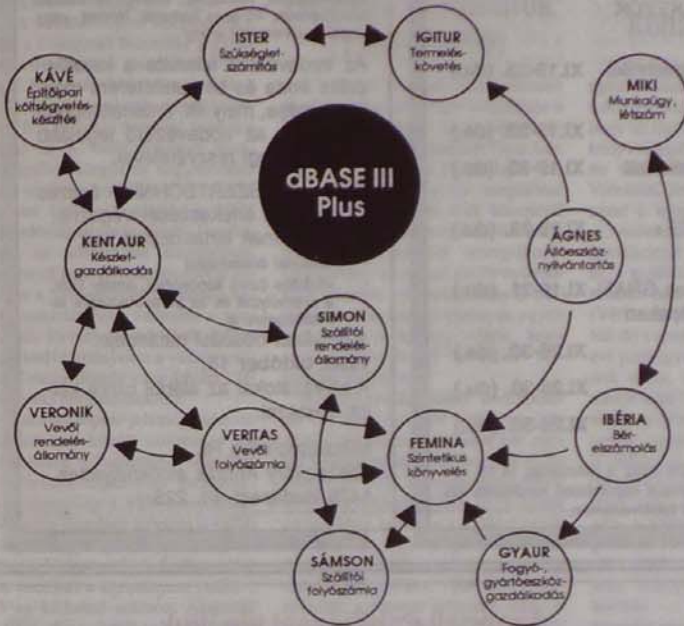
dBASE III Plus

ISTER
Szükségletszámítás

IGITUR
Termeléskövetés

KÁVÉ
Építőipari költségvetéskészítés

MIKI
Munkaügy, létszám

KENTAUR
Készletgazdálkodás

ÁGNES
Állóeszköznyilvántartás

SIMON
Szállítói rendelésállomány

VERONIK
Vevői rendelésállomány

VERITAS
Vevői folyószámla

FEMINA
Szintetikus könyvelés

IBÉRIA
Bérelszámolás

SÁMSON
Szállítói folyószámla

GYAUR
Fogyó-, gyártóeszközgazdálkodás